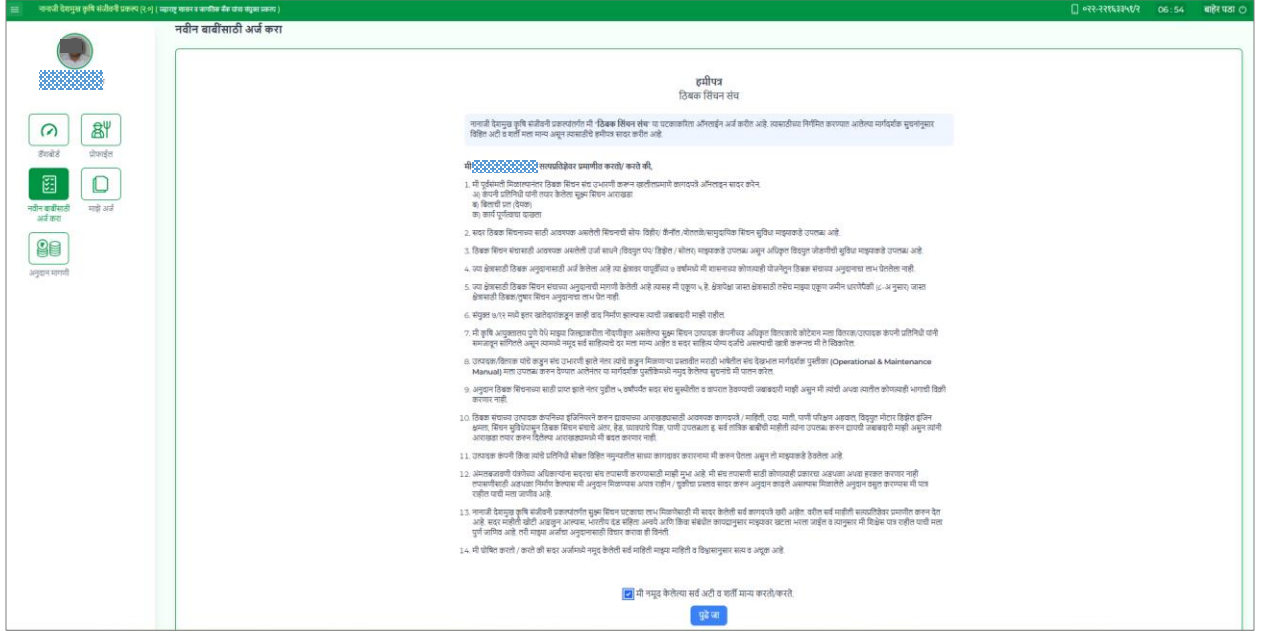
नानाजी देशमुख कृषि संजीवनी प्रकल्प (२.०) ( महाराष्ट्र शासन व जागतिक बँक यांचा संयुक्त प्रकल्प )

०२२-२२१६३३५१/२ 06:54 बाहेर पडा

डॅशबोर्ड
प्रोफाईल
नवीन बाबींसाठी अर्ज करा
माझे अर्ज
अनुदान मागणी

नवीन बाबींसाठी अर्ज करा

हमीपत्र
ठिबक सिंचन संच

नानाजी देशमुख कृषि संजीवनी प्रकल्पांतर्गत मी "ठिबक सिंचन संच" या घटकासाठीचा ऑनलाईन अर्ज करीत आहे. त्यासाठीच्या निर्गमित करण्यात आलेल्या मार्गदर्शक सूचनांनुसार विहित अटी व शर्ती मला मान्य असून त्यासाठीचे हमीपत्र सादर करीत आहे.

मी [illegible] सत्यप्रतिज्ञेवर प्रमाणीत करतो/ करते की,

1. मी पूर्वसंमती मिळाल्यानंतर ठिबक सिंचन संच उभारणी करून खालीलप्रमाणे कागदपत्रे ऑनलाइन सादर करेन.
अ) कंपनी प्रतिनिधी यांनी तयार केलेला सूक्ष्म सिंचन आराखडा
ब) बिलाची प्रत (देयक)
क) कार्य पूर्णत्वाचा दाखला

2. सदर ठिबक सिंचनाच्या साठी आवश्यक असलेली सिंचनाची सोय: विहीर/ कॅनॉल /शेततळे/सामुदायिक सिंचन सुविधा माझ्याकडे उपलब्ध आहे.

3. ठिबक सिंचन संचासाठी आवश्यक असलेली उर्जा साधने (विद्युत पंप/ डिझेल / सोलर) माझ्याकडे उपलब्ध असून अधिकृत विद्युत जोडणीची सुविधा माझ्याकडे उपलब्ध आहे.

4. ज्या क्षेत्रासाठी ठिबक अनुदानासाठी अर्ज केलेला आहे त्या क्षेत्रावर मागीलवर्ष ७ वर्षांमध्ये मी शासनाच्या कोणत्याही योजनेतून ठिबक संचाच्या अनुदानाचा लाभ घेतलेला नाही.

5. ज्या क्षेत्रासाठी ठिबक सिंचन संचाच्या अनुदानाची मागणी केलेली आहे त्यावर मी एकूण ५ हे. क्षेत्रापेक्षा जास्त क्षेत्रासाठी तसेच माझ्या एकूण जमीन धारणेपैकी (७-अ नुसार) जास्त क्षेत्रासाठी ठिबक/तुषार सिंचन अनुदानाचा लाभ घेत नाही.

6. संयुक्त ७/१२ मध्ये इतर खातेदारांकडून काही वाद निर्माण झाल्यास त्याची जबाबदारी माझी राहील.

7. मी कृषि आयुक्तालय पुणे येथे माझ्या जिल्ह्याकरीता नोंदणीकृत असलेल्या सूक्ष्म सिंचन उत्पादक कंपनीच्या अधिकृत वितरकाचे कोटेशन मला वितरक/उत्पादक कंपनी प्रतिनिधी यांनी समजावून सांगितले असून त्यामध्ये नमूद सर्व साहित्याचे दर मला मान्य आहेत व सदर साहित्य योग्य दर्जाचे असल्याची खात्री करून मी ते स्विकारेल.

8. उत्पादक/वितरक यांचे कडून संच उभारणी झाले नंतर त्यांचे कडून मिळणाऱ्या प्रमाणीत मराठी भाषेतील संच देखभाल मार्गदर्शक पुस्तीका (Operational & Maintenance Manual) मला उपलब्ध करून देण्यात आलेनंतर या मार्गदर्शक पुस्तीकेमध्ये नमुद केलेल्या सुचनांचे मी पालन करेल.

9. अनुदान ठिबक सिंचनाच्या साठी प्राप्त झाले नंतर पुढील ५ वर्षांपर्यंत सदर संच सुस्थीतीत व वापरात ठेवण्याची जबाबदारी माझी असून मी त्याची अथवा त्यातील कोणत्याही भागाची विक्री करणार नाही.

10. ठिबक संचाच्या उत्पादक कंपनीच्या इंजिनिअरने करून द्यावयाच्या आराखड्यासाठी आवश्यक कागदपत्रे / माहिती, उदा. माती, पाणी परिक्षण अहवाल, विद्युत मोटार डिझेल इंजिन क्षमता, सिंचन सुविधेपासून ठिबक सिंचन संचाचे अंतर, हेड, घ्यावयाचे पिक, पाणी उपलब्धता इ. सर्व तांत्रिक बाबींची माहिती त्यांना उपलब्ध करून देण्याची जबाबदारी माझी असून त्यांनी आराखडा तयार करून दिलेल्या आराखड्यामध्ये मी बदल करणार नाही.

11. उत्पादक कंपनी किंवा त्यांचे प्रतिनिधी सोबत विहित नमुन्यातील साध्या कागदावर करारनामा मी करून घेतला असून तो माझ्याकडे ठेवलेला आहे.

12. अंमलबजावणी यंत्रणेच्या अधिकाऱ्यांना सदरचा संच तपासणी करण्यासाठी माझी मुभा आहे. मी संच तपासणी साठी कोणत्याही प्रकारचा अडथळा अथवा हरकत करणार नाही तपासणीसाठी अडथळा निर्माण केल्यास मी अनुदान मिळण्यास अपात्र राहीन / पुढील प्रस्ताव सादर करून अनुदान वाढणे असल्यास मिळालेले अनुदान वसूल करण्यास मी पात्र राहील याची मला जाणीव आहे.

13. नानाजी देशमुख कृषि संजीवनी प्रकल्पांतर्गत सूक्ष्म सिंचन घटकाचा लाभ मिळविण्यासाठी मी सादर केलेली सर्व कागदपत्रे खरी आहेत. वरील सर्व माहिती सत्यप्रतिज्ञेवर प्रमाणीत करून देत आहे. सदर माहिती खोटी आढळून आल्यास, भारतीय दंड संहिता अन्वये अगर किंवा संबंधीत कायद्यानुसार माझ्यावर खटला भरला जाईल व त्यानुसार मी शिक्षेस पात्र राहील याची मला पूर्ण जाणिव आहे. तरी माझ्या अर्जाचा अनुदानासाठी विचार करावा ही विनंती.

14. मी घोषित करतो / करते की सदर अर्जामध्ये नमूद केलेली सर्व माहिती माझ्या माहिती व विश्वासानुसार सत्य व अचूक आहे.

मी नमूद केलेल्या सर्व अटी व शर्ती मान्य करतो/करते.

पुढे जा